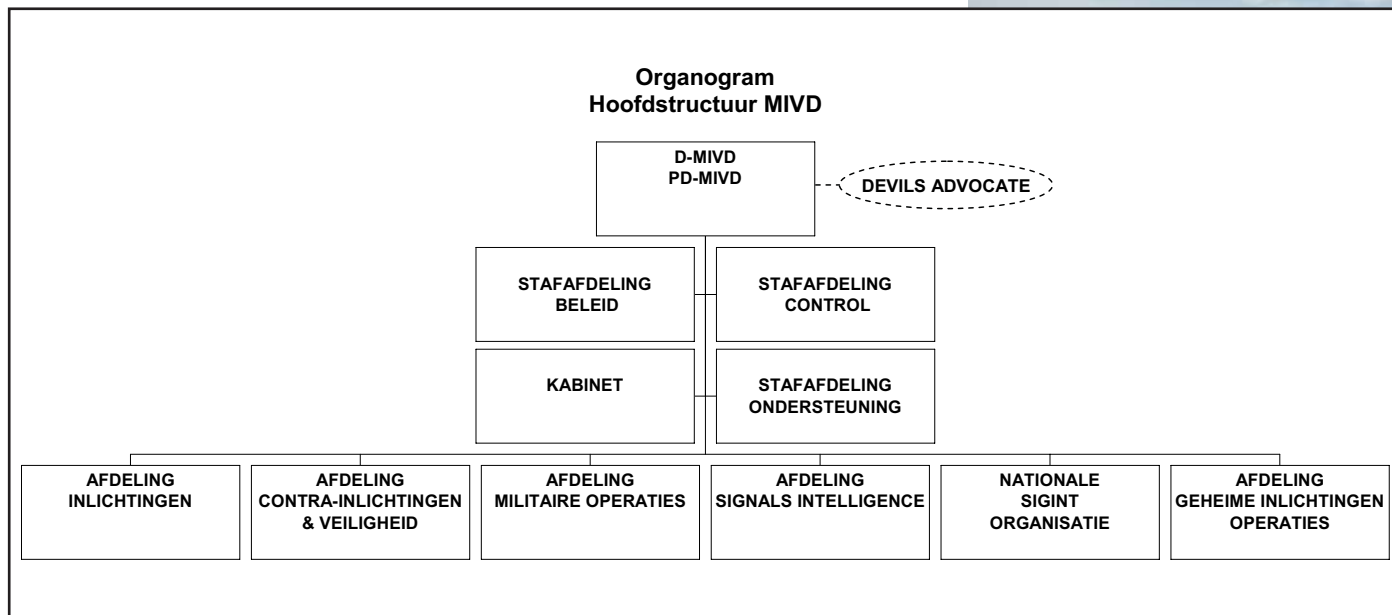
Organogram
Hoofdstructuur MIVD

D-MIVD
PD-MIVD

DEVILS ADVOCATE

STAFAFDELING
BELEID

STAFAFDELING
CONTROL

KABINET

STAFAFDELING
ONDERSTEUNING

AFDELING
INLICHTINGEN

AFDELING
CONTRA-INLICHTINGEN
& VEILIGHEID

AFDELING
MILITAIRE OPERATIES

AFDELING
SIGNALS INTELLIGENCE

NATIONALE
SIGINT
ORGANISATIE

AFDELING
GEHEIME INLICHTINGEN
OPERATIES